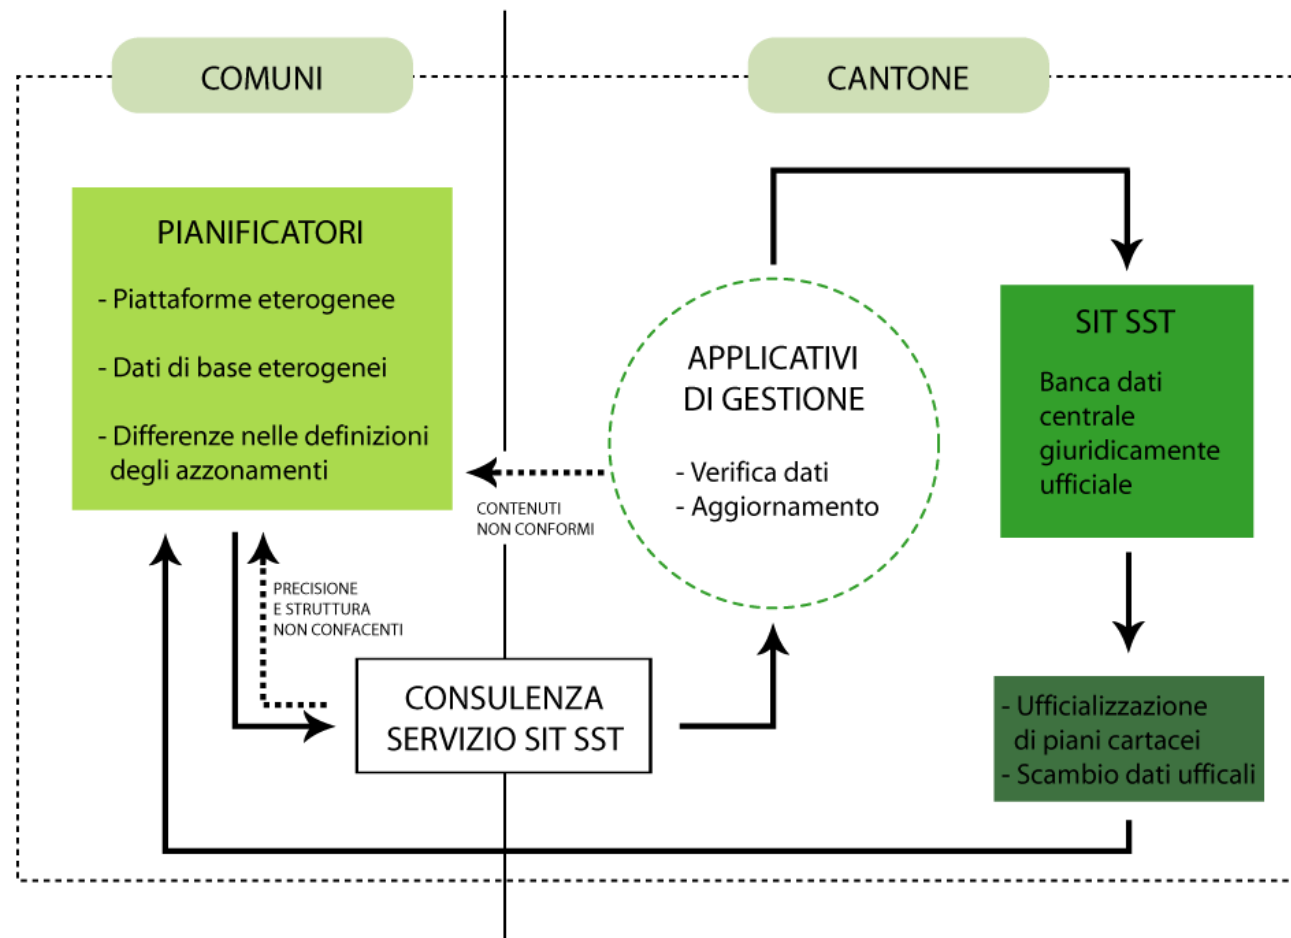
COMUNI

CANTONE

PIANIFICATORI

- Piattaforme eterogenee

- Dati di base eterogenei

- Differenze nelle definizioni degli azzonamenti

CONTENUTI NON CONFORMI

APPLICATIVI DI GESTIONE

- Verifica dati
- Aggiornamento

SIT SST

Banca dati centrale giuridicamente ufficiale

PRECISIONE E STRUTTURA NON CONFACENTI

CONSULENZA SERVIZIO SIT SST

- Ufficializzazione di piani cartacei
- Scambio dati uffical